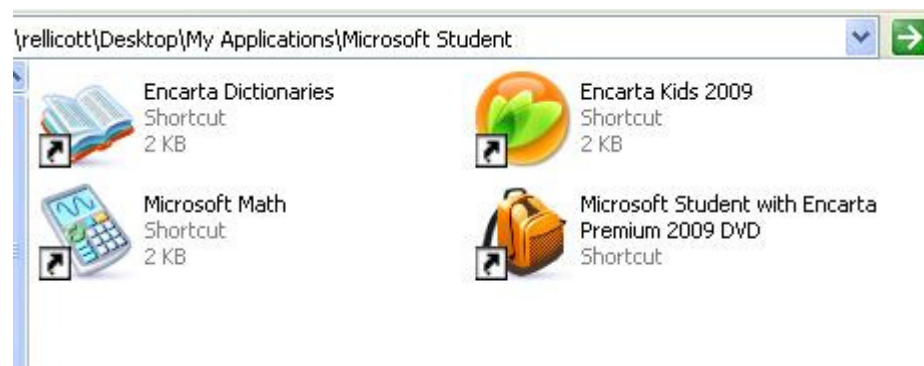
\rellicott\Desktop\My Applications\Microsoft Student

Encarta Dictionaries
Shortcut
2 KB

Encarta Kids 2009
Shortcut
2 KB

Microsoft Math
Shortcut
2 KB

Microsoft Student with Encarta Premium 2009 DVD
Shortcut